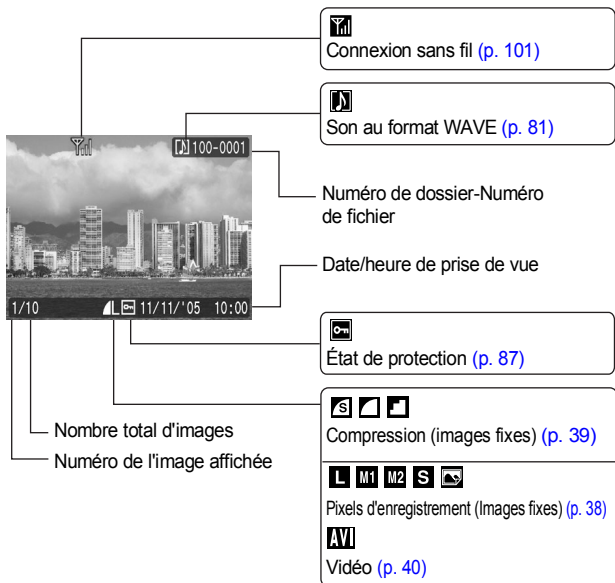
Connexion sans fil (p. 101)

Son au format WAVE (p. 81)

100-0001

Numéro de dossier-Numéro de fichier

Date/heure de prise de vue

1/10

L 11/11/'05 10:00

État de protection (p. 87)

Compression (images fixes) (p. 39)

Nombre total d'images

Numéro de l'image affichée

L M1 M2 S

Pixels d'enregistrement (Images fixes) (p. 38)

AVI

Vidéo (p. 40)